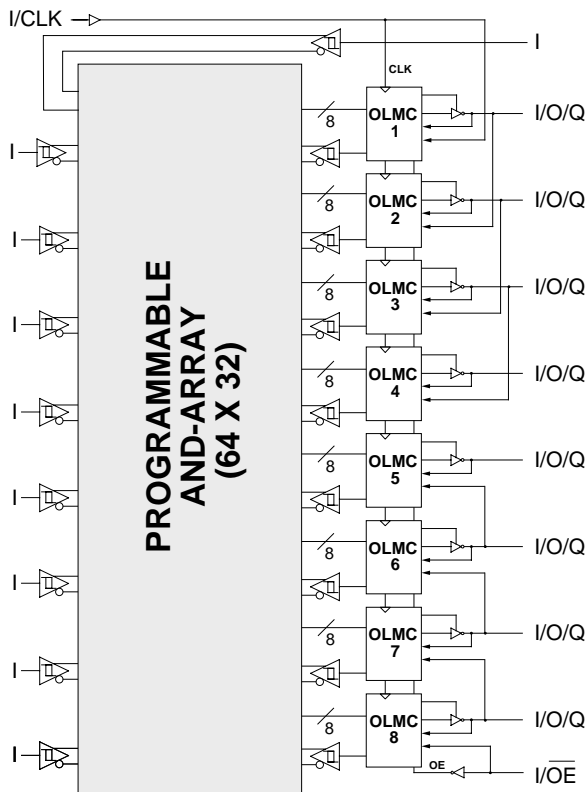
I/CLK

I

CLK

I

I

I

I

I

I

I

I

PROGRAMMABLE AND-ARRAY (64 X 32)

8

OLMC 1

I/O/Q

8

OLMC 2

I/O/Q

8

OLMC 3

I/O/Q

8

OLMC 4

I/O/Q

8

OLMC 5

I/O/Q

8

OLMC 6

I/O/Q

8

OLMC 7

I/O/Q

8

OLMC 8

I/O/Q

OE

I/$\overline{OE}$